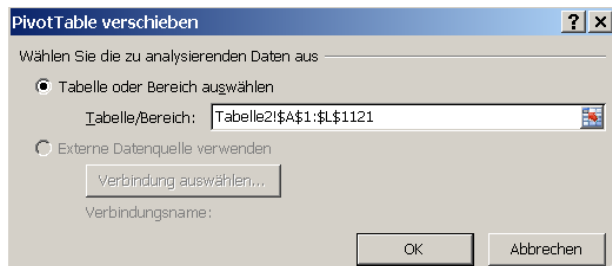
PivotTable verschieben

?

×

Wählen Sie die zu analysierenden Daten aus

Tabelle oder Bereich auswählen

Tabelle/Bereich: Tabelle2!$A$1:$L$1121

Externe Datenquelle verwenden

Verbindung auswählen...

Verbindungsname:

OK

Abbrechen